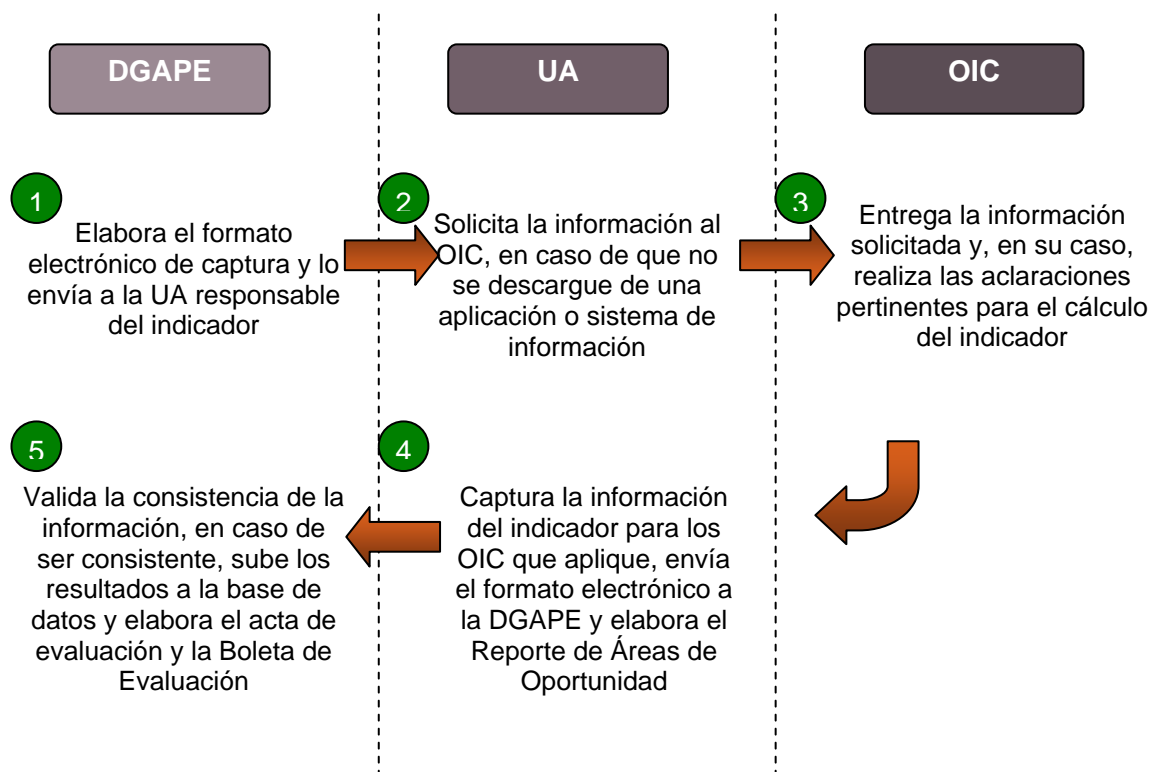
DGAPE

UA

OIC

1

Elabora el formato electrónico de captura y lo envía a la UA responsable del indicador

2

Solicita la información al OIC, en caso de que no se descargue de una aplicación o sistema de información

3

Entrega la información solicitada y, en su caso, realiza las aclaraciones pertinentes para el cálculo del indicador

4

Captura la información del indicador para los OIC que aplique, envía el formato electrónico a la DGAPE y elabora el Reporte de Áreas de Oportunidad

5

Valida la consistencia de la información, en caso de ser consistente, sube los resultados a la base de datos y elabora el acta de evaluación y la Boleta de Evaluación